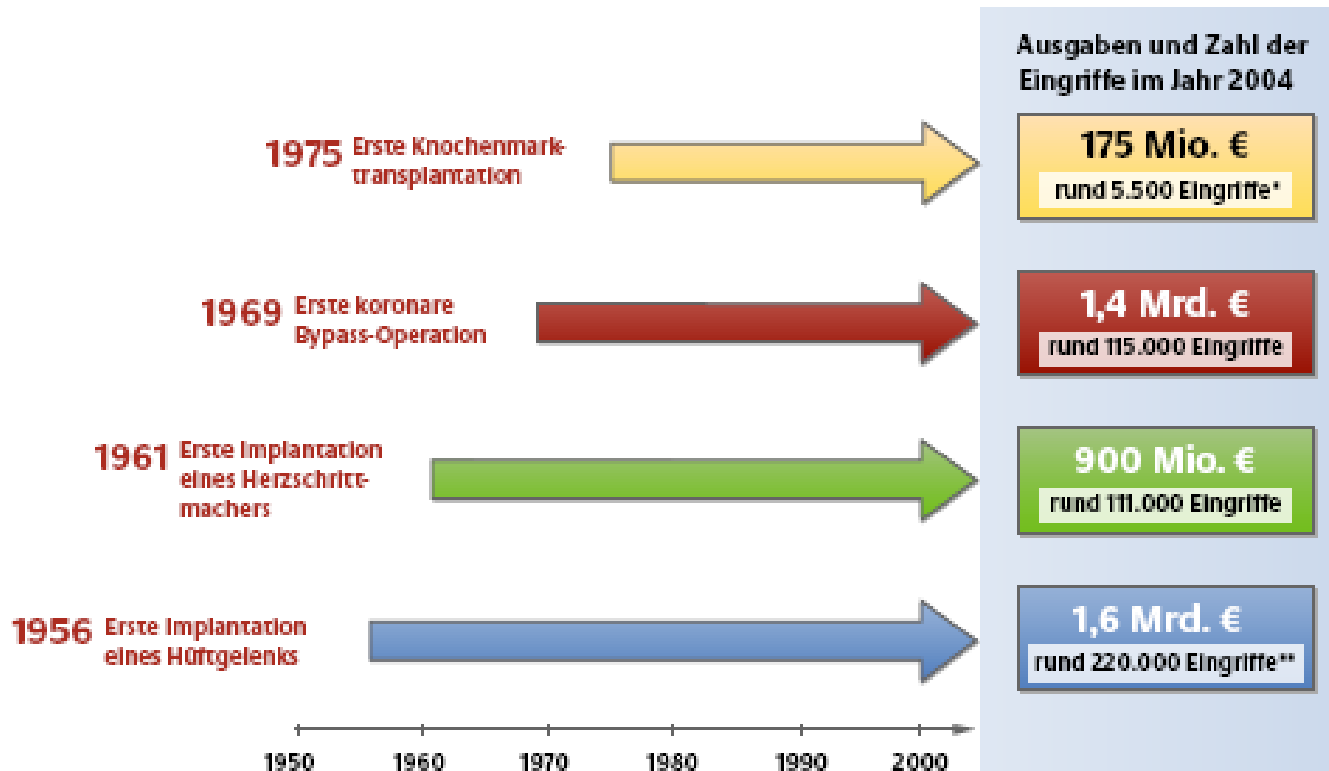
Ausgaben und Zahl der Eingriffe im Jahr 2004

1975 Erste Knochenmarktransplantation

175 Mio. €
rund 5.500 Eingriffe*

1969 Erste koronare Bypass-Operation

1,4 Mrd. €
rund 115.000 Eingriffe

1961 Erste Implantation eines Herzschrittmachers

900 Mio. €
rund 111.000 Eingriffe

1956 Erste Implantation eines Hüftgelenks

1,6 Mrd. €
rund 220.000 Eingriffe**

1950 1960 1970 1980 1990 2000